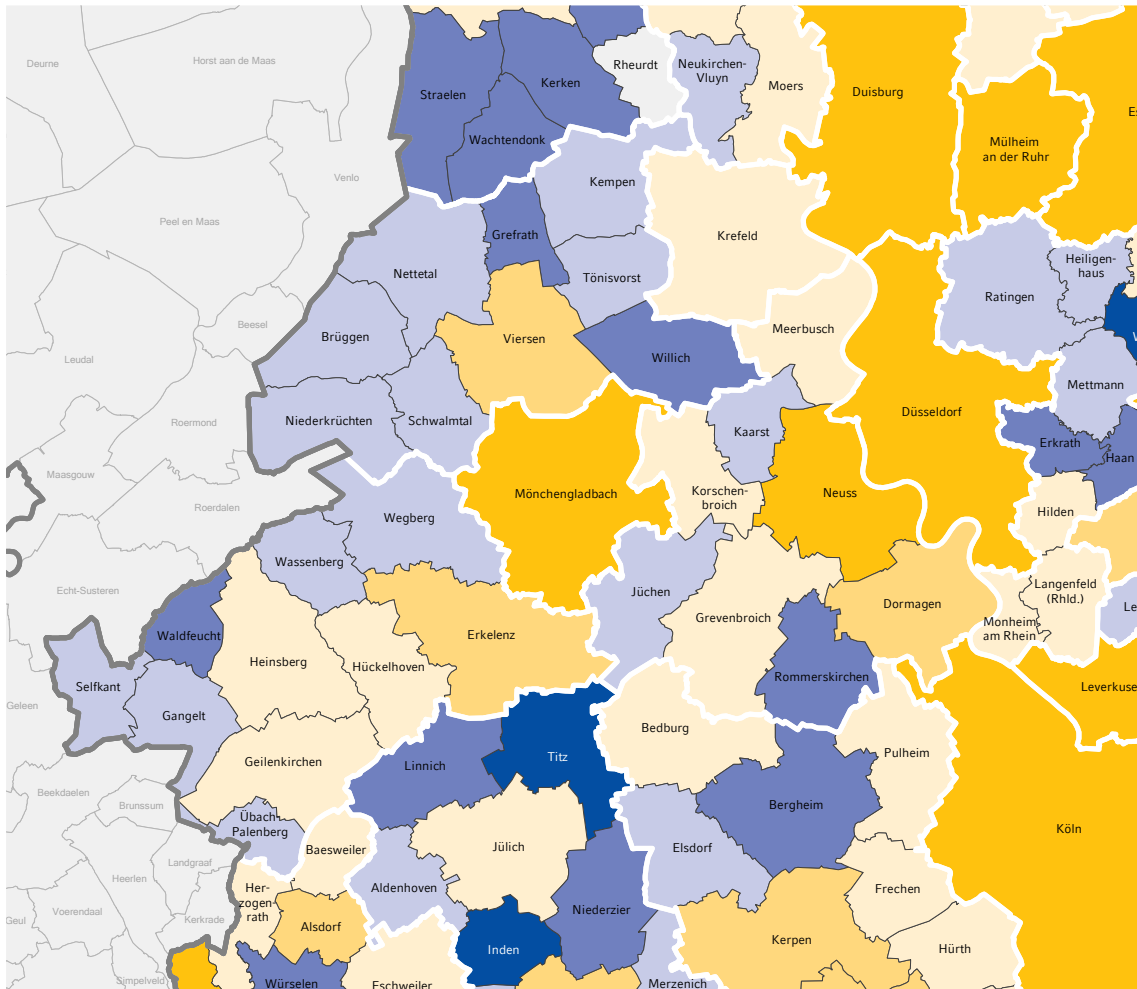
Deurne
Horst aan de Maas
Straelen
Kerken
Rheurdt
Neukirchen-Vluyn
Moers
Duisburg
Mülheim an der Ruhr
Es
Venlo
Wachtendonk
Kempen
Peel en Maas
Grefrath
Krefeld
Nettetal
Tönisvorst
Heiligenhaus
Ratingen
Beesel
Brüggen
Viersen
Meerbusch
Leudal
Willich
Mettmann
Roermond
Niederkrüchten
Schwalmtal
Kaarst
Düsseldorf
Erkrath
Haan
Maasgouw
Mönchengladbach
Korschenbroich
Neuss
Roerdalen
Wegberg
Hilden
Echt-Susteren
Wassenberg
Jüchen
Langenfeld (Rhld.)
Dormagen
Le
Waldfeucht
Erkelenz
Grevenbroich
Monheim am Rhein
Heinsberg
Hückelhoven
Selfkant
Rommerskirchen
Leverkuse
Gangelt
Geleen
Bedburg
Titz
Pulheim
Geilenkirchen
Linnich
Beekdaelen
Brunssum
Bergheim
Übach-Palenberg
Köln
Jülich
Baesweiler
Elsdorf
Landgraaf
Heerlen
Aldenhoven
Frechen
Herzogenrath
Voerendaal
Niederzier
Geul
Kerkrade
Alsdorf
Kerpen
Inden
Hürth
Simpelveld
Würselen
Eschweiler
Merzenich